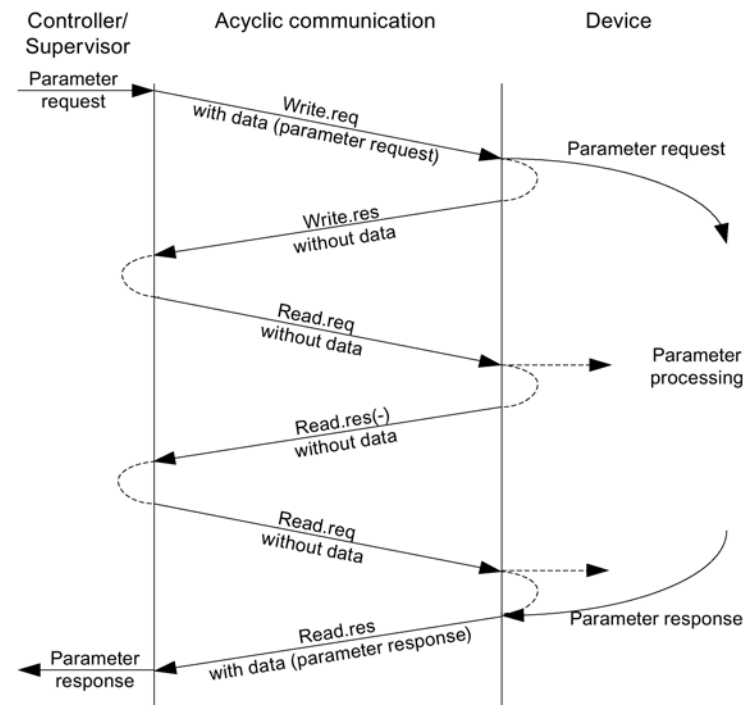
Controller/
Supervisor

Acyclic communication

Device

Parameter request

Write.req
with data (parameter request)

Parameter request

Write.res
without data

Read.req
without data

Parameter processing

Read.res(-)
without data

Read.req
without data

Parameter response

Read.res
with data (parameter response)

Parameter response